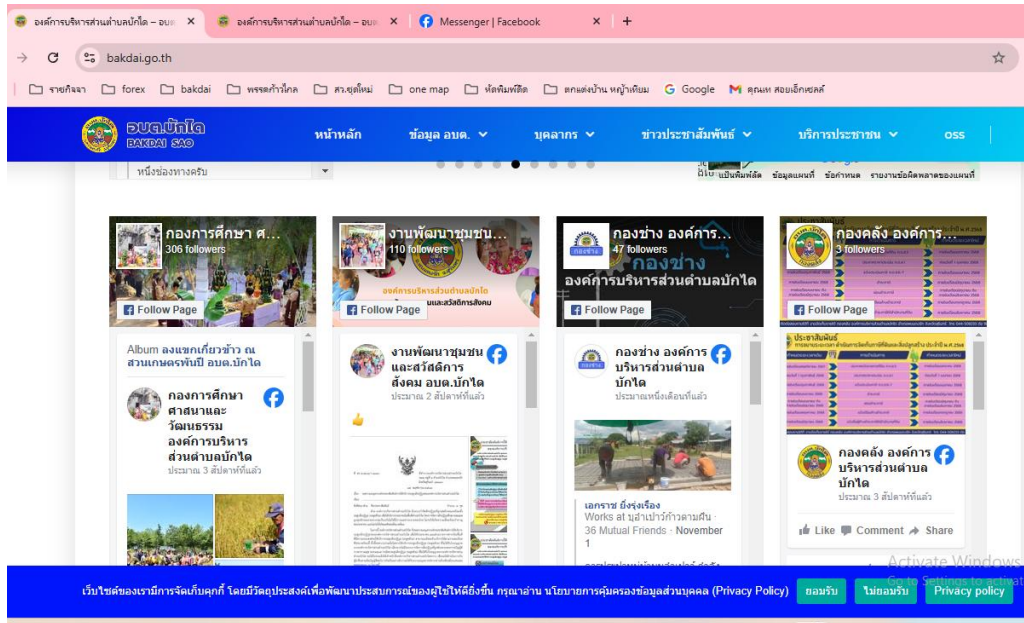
องค์การบริหารส่วนตำบลบักได – อบต. ×
องค์การบริหารส่วนตำบลบักได – อบต. ×
Messenger | Facebook ×
+

bakdai.go.th

รายกิจจา forex bakdai พรรคก้าวไกล ศว.ยุคใหม่ one map หัดพิมพ์ดีด ตกแต่งบ้าน หญ้าเทียม Google คุณห สอยเอ็กเซลล์

อบต.บักได BAKDAI SAO
หน้าหลัก
ข้อมูล อบต.
บุคลากร
ข่าวประชาสัมพันธ์
บริการประชาชน
oss

หนึ่งช่องทางครับ

แป้นพิมพ์ลัด ข้อมูลแผนที่ ข้อกำหนด รายงานข้อผิดพลาดของแผนที่

กองการศึกษา ศ...
306 followers
Follow Page
Album ลงแขกเกี่ยวข้าว ณ สวนเกษตรพันปี อบต.บักได
กองการศึกษา ศาสนาและวัฒนธรรม องค์การบริหารส่วนตำบลบักได
ประมาณ 3 สัปดาห์ที่แล้ว

งานพัฒนาชุมชน ...
110 followers
องค์การบริหารส่วนตำบลบักได
และสวัสดิการสังคม
Follow Page
งานพัฒนาชุมชนและสวัสดิการสังคม อบต.บักได
ประมาณ 2 สัปดาห์ที่แล้ว

กองช่าง องค์การ...
47 followers
กองช่าง
องค์การบริหารส่วนตำบลบักได
Follow Page
กองช่าง องค์การบริหารส่วนตำบลบักได
ประมาณหนึ่งเดือนที่แล้ว
เอกราช ยิ่งรุ่งเรือง
Works at มูลนิธิ...
36 Mutual Friends · November 1

กองคลัง องค์การ...
3 followers
Follow Page
ประชาสัมพันธ์
กองคลัง องค์การบริหารส่วนตำบลบักได
ประมาณ 3 สัปดาห์ที่แล้ว
Like Comment Share

Activate Windows
Go to Settings to activate

เว็บไซต์ของเรามีการจัดเก็บคุกกี้ โดยมีวัตถุประสงค์เพื่อพัฒนาประสบการณ์ของผู้ใช้ให้ดียิ่งขึ้น กรุณาอ่าน นโยบายการคุ้มครองข้อมูลส่วนบุคคล (Privacy Policy)
ยอมรับ
ไม่ยอมรับ
Privacy policy